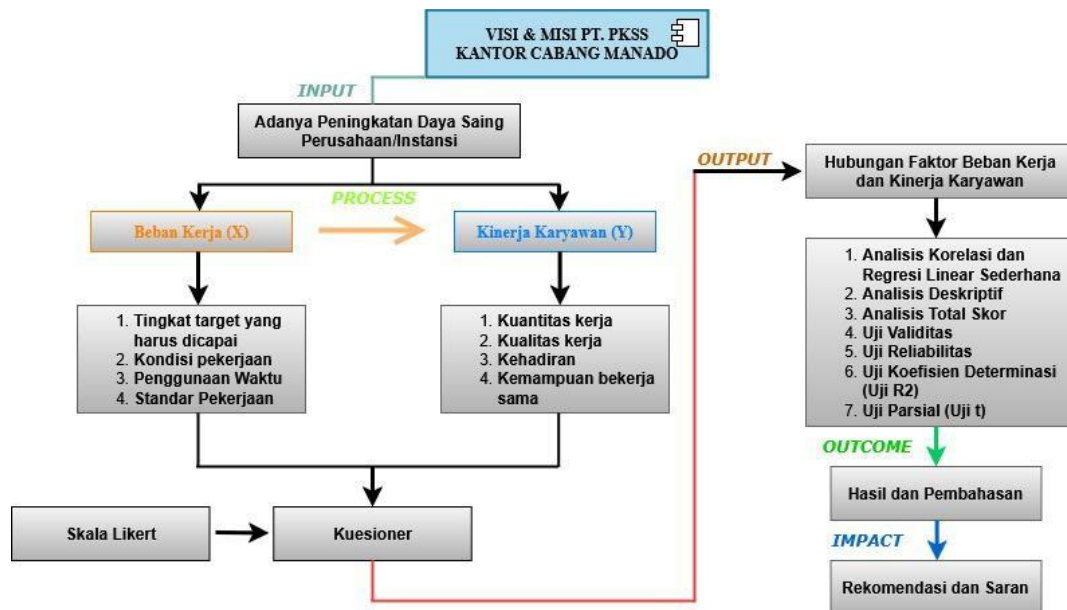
VISI & MISI PT. PKSS
KANTOR CABANG MANADO

INPUT

Adanya Peningkatan Daya Saing Perusahaan/Instansi

PROCESS

Beban Kerja (X)

Kinerja Karyawan (Y)

1. Tingkat target yang harus dicapai
2. Kondisi pekerjaan
3. Penggunaan Waktu
4. Standar Pekerjaan

1. Kuantitas kerja
2. Kualitas kerja
3. Kehadiran
4. Kemampuan bekerja sama

Skala Likert

Kuesioner

OUTPUT

Hubungan Faktor Beban Kerja dan Kinerja Karyawan

1. Analisis Korelasi dan Regresi Linear Sederhana
2. Analisis Deskriptif
3. Analisis Total Skor
4. Uji Validitas
5. Uji Reliabilitas
6. Uji Koefisien Determinasi (Uji R2)
7. Uji Parsial (Uji t)

OUTCOME

Hasil dan Pembahasan

IMPACT

Rekomendasi dan Saran